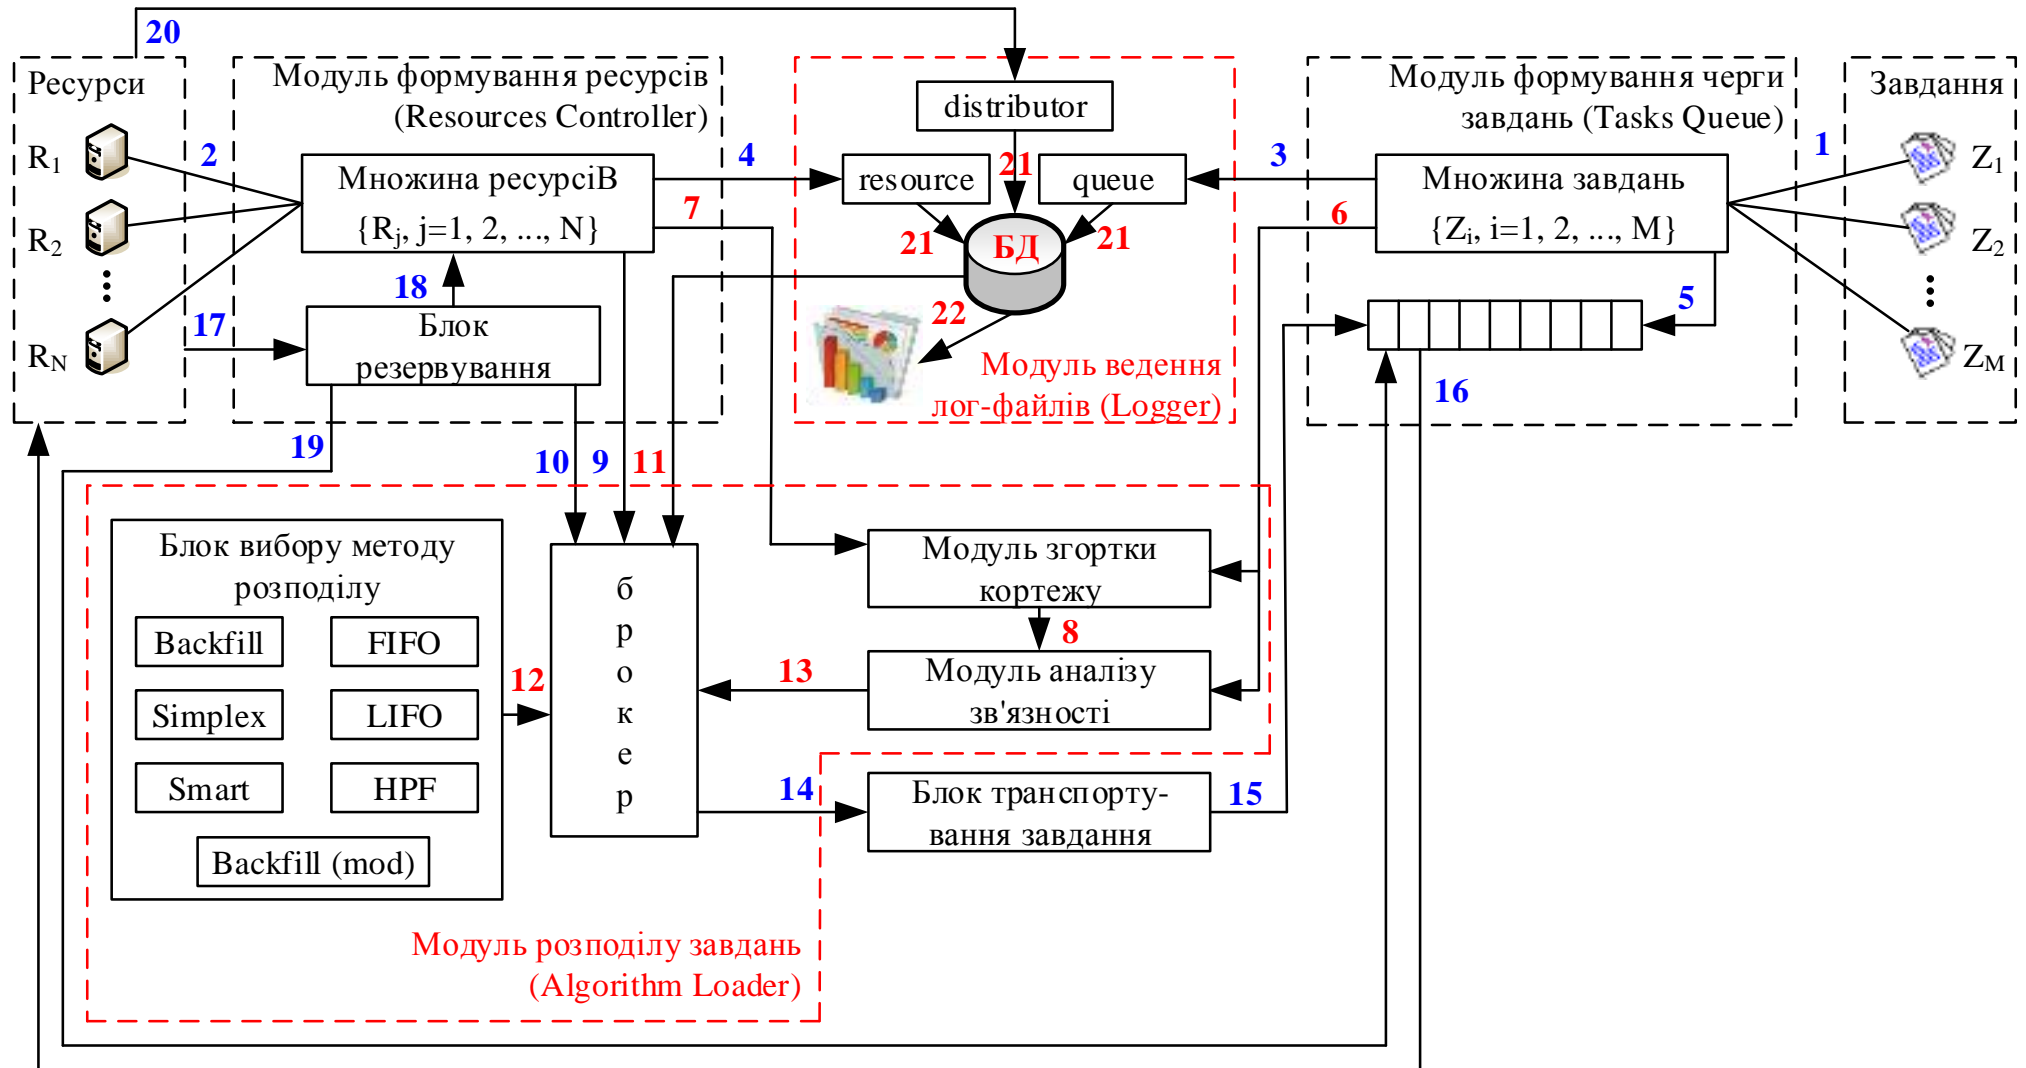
20

Ресурси

$R_1$

$R_2$

⋮

$R_N$

2

17

Модуль формування ресурсів (Resources Controller)

Множина ресурсіВ $\{R_j, j=1, 2, ..., N\}$

18

Блок резервування

19

4

7

distributor

resource

queue

21

21

21

БД

22

Модуль ведення лог-файлів (Logger)

3

6

Модуль формування черги завдань (Tasks Queue)

Множина завдань $\{Z_i, i=1, 2, ..., M\}$

5

16

1

Завдання

$Z_1$

$Z_2$

⋮

$Z_M$

10

9

11

Блок вибору методу розподілу

Backfill

FIFO

Simplex

LIFO

Smart

HPF

Backfill (mod)

12

б р о к е р

Модуль згортки кортежу

8

13

Модуль аналізу зв'язності

14

Блок транспортування завдання

15

Модуль розподілу завдань (Algorithm Loader)